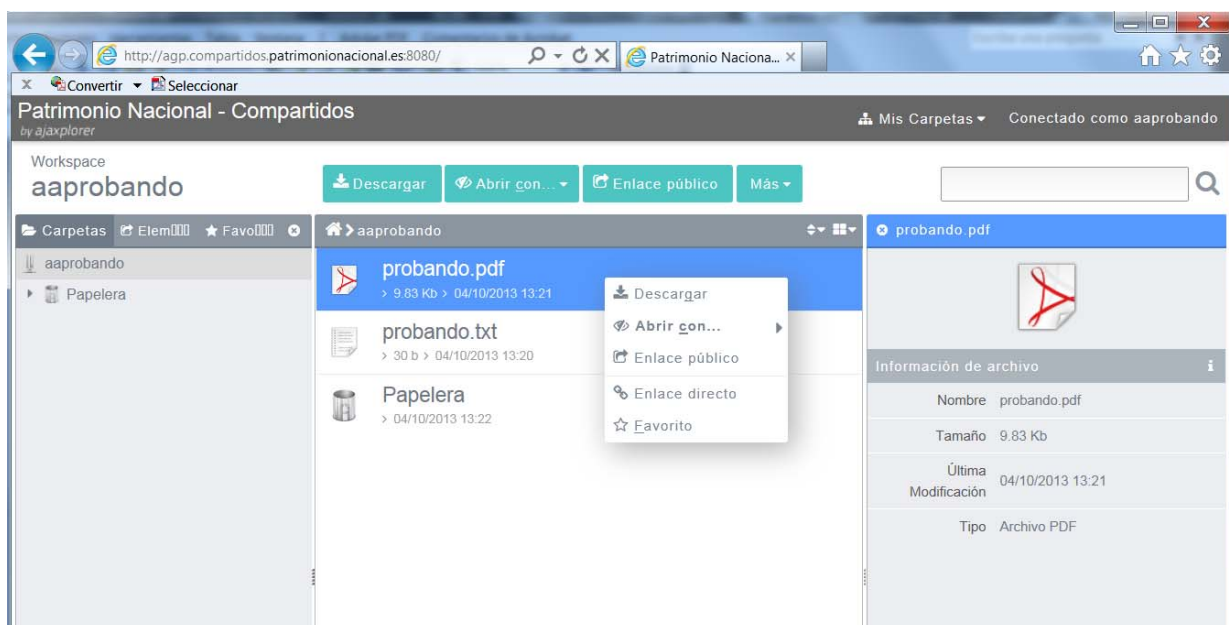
http://agp.compartidos.patrimonionacional.es:8080/

Patrimonio Naciona... ×

× Convertir ▾ Seleccionar

Patrimonio Nacional - Compartidos
by ajaxplorer

Mis Carpetas ▾ Conectado como aaprobando

Workspace
aaprobando

Descargar Abrir con... ▾ Enlace público Más ▾

Carpetas Elem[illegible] Favo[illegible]

aaprobando
Papelera

aaprobando

probando.pdf
> 9.83 Kb > 04/10/2013 13:21

probando.txt
> 30 b > 04/10/2013 13:20

Papelera
> 04/10/2013 13:22

Descargar
Abrir con...
Enlace público
Enlace directo
Favorito

probando.pdf

Información de archivo

| | |
|---|---|
| Nombre | probando.pdf |
| Tamaño | 9.83 Kb |
| Última Modificación | 04/10/2013 13:21 |
| Tipo | Archivo PDF |